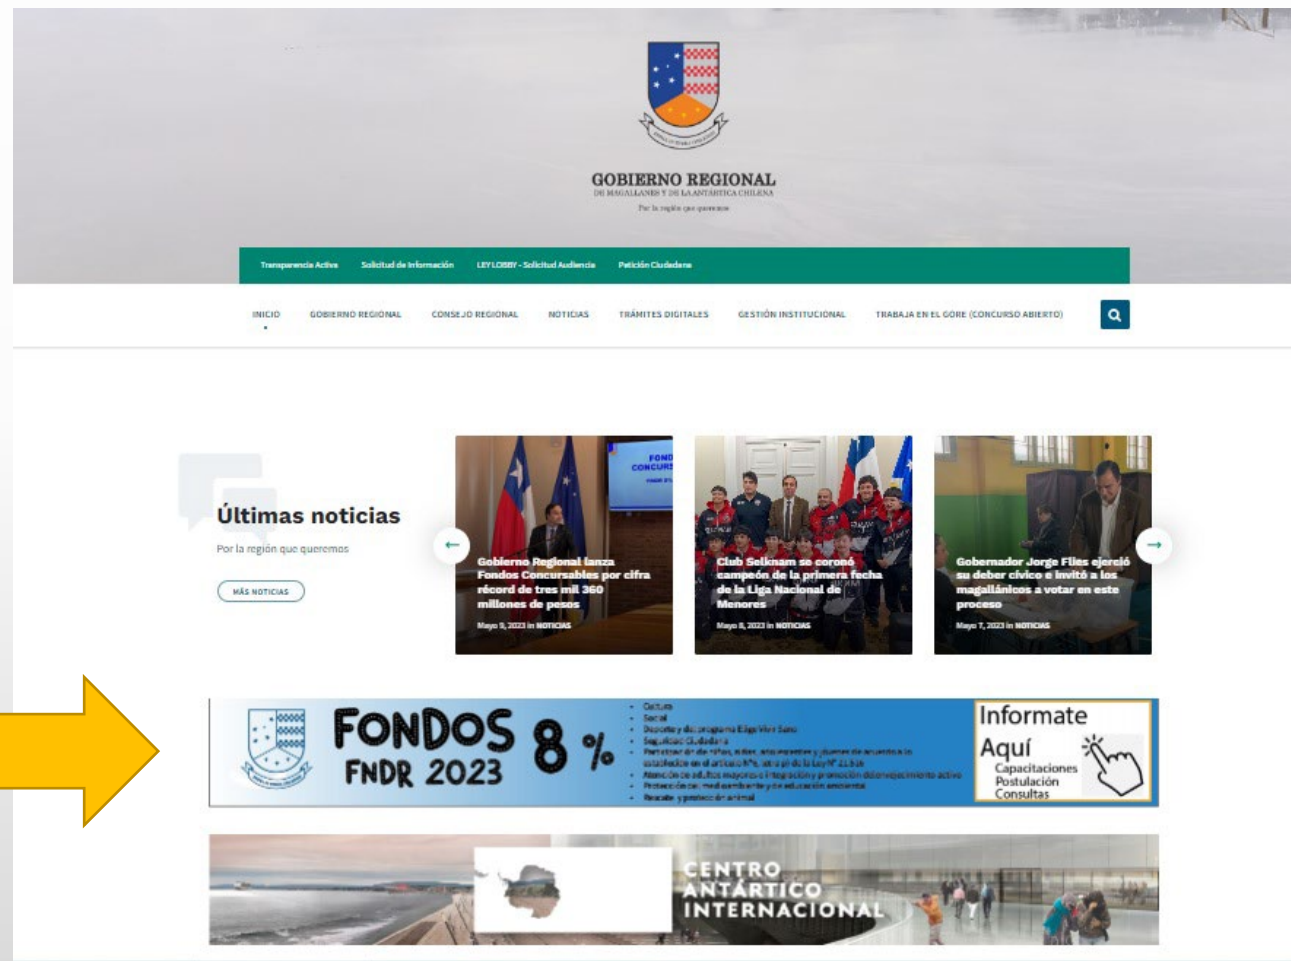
GOBIERNO REGIONAL
DE MAGALLANES Y DE LA ANTÁRTICA CHILENA
Por la región que queremos

Transparencia Activa Solicitud de Información LEY LOBBY - Solicitud Audiencia Petición Ciudadana

INICIO GOBIERNO REGIONAL CONSEJO REGIONAL NOTICIAS TRÁMITES DIGITALES GESTIÓN INSTITUCIONAL TRABAJA EN EL GORE (CONCURSO ABIERTO)

Últimas noticias
Por la región que queremos
MÁS NOTICIAS

Gobierno Regional lanza Fondos Concursables por cifra récord de tres mil 360 millones de pesos
Mayo 9, 2023 in NOTICIAS

Club Selknam se coronó campeón de la primera fecha de la Liga Nacional de Menores
Mayo 8, 2023 in NOTICIAS

Gobernador Jorge Flies ejerció su deber cívico e invitó a los magallánicos a votar en este proceso
Mayo 7, 2023 in NOTICIAS

FONDOS 8 %
FNDR 2023
- Cultura
- Social
- Deporte y del programa Elige Vivir Sano
- Seguridad Ciudadana
- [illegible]
- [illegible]
- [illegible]
- Rescate y protección animal

Informate
Aquí
Capacitaciones
Postulación
Consultas

CENTRO ANTÁRTICO INTERNACIONAL